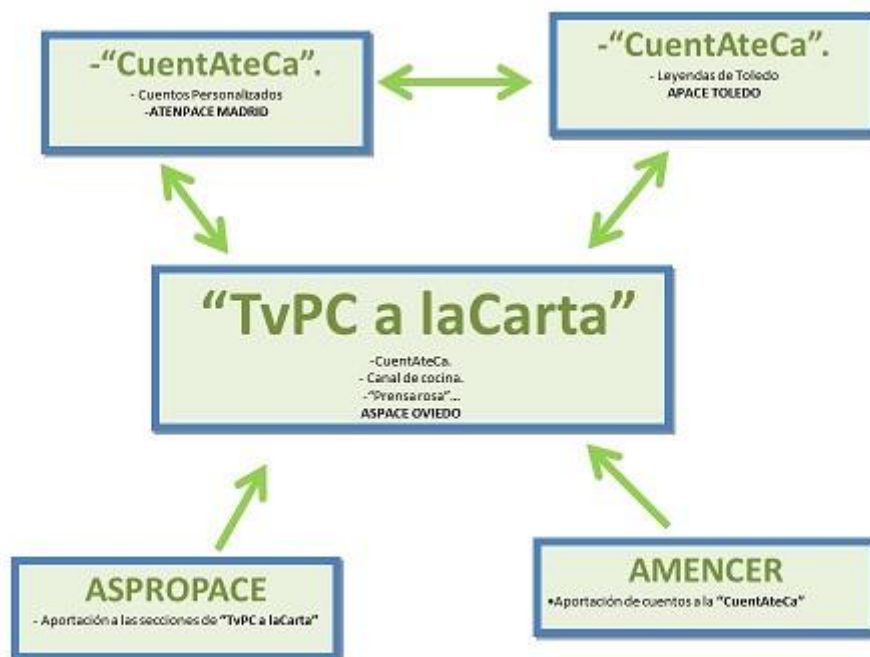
-"CuentAteCa".
- Cuentos Personalizados
-ATENPACE MADRID

-"CuentAteCa".
- Leyendas de Toledo
APACE TOLEDO

"TvPC a laCarta"
-CuentAteCa.
- Canal de cocina.
-"Prensa rosa"...
ASPACE OVIEDO

ASPROPACE
- Aportación a las secciones de "TvPC a laCarta"

AMENCER
•Aportación de cuentos a la "CuentAteCa"